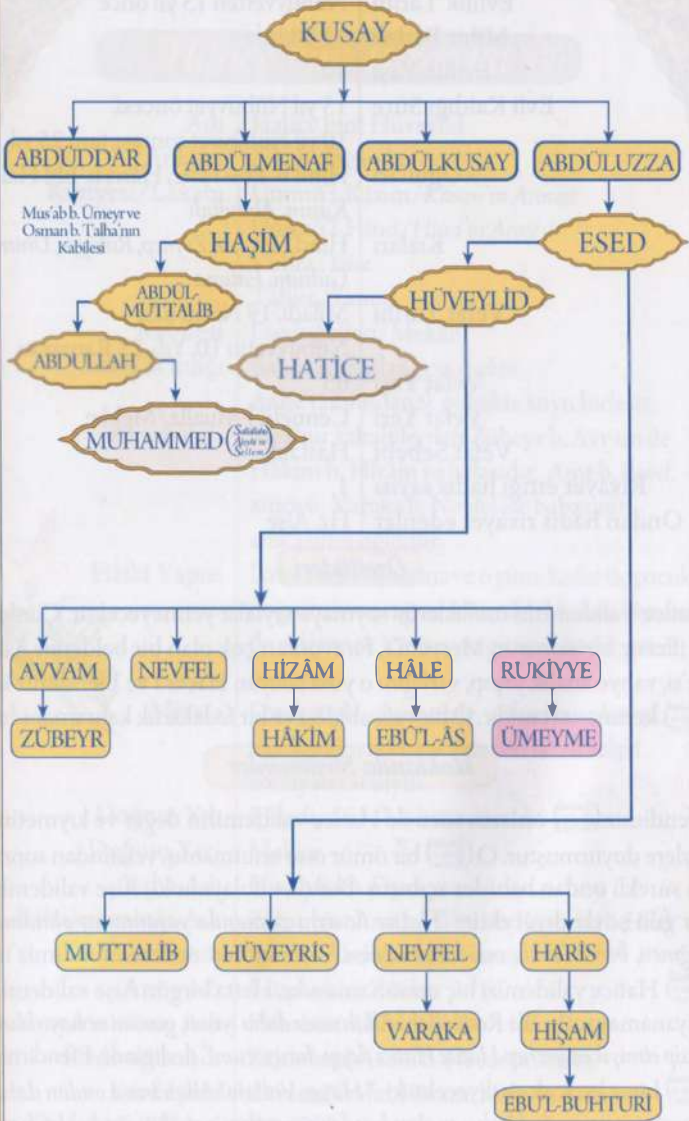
KUSAY

ABDÜDDAR

Mus'ab b. Ümeyr ve Osman b. Talha'nın Kabilesi

ABDÜLMENAF

ABDÜLKUSAY

ABDÜLUZZA

HAŞİM

ESED

ABDÜLMUTTALİB

HÜVEYLİD

ABDULLAH

HATİCE

MUHAMMED (Sallallahu Aleyhi ve Sellem)

AVVAM

NEVFEL

HİZÂM

HÂLE

RUKİYYE

ZÜBEYR

HÂKİM

EBÜ'L-ÂS

ÜMEYME

MUTTALİB

HÜVEYRİS

NEVFEL

HARİS

VARAKA

HİŞAM

EBU'L-BUHTURİ